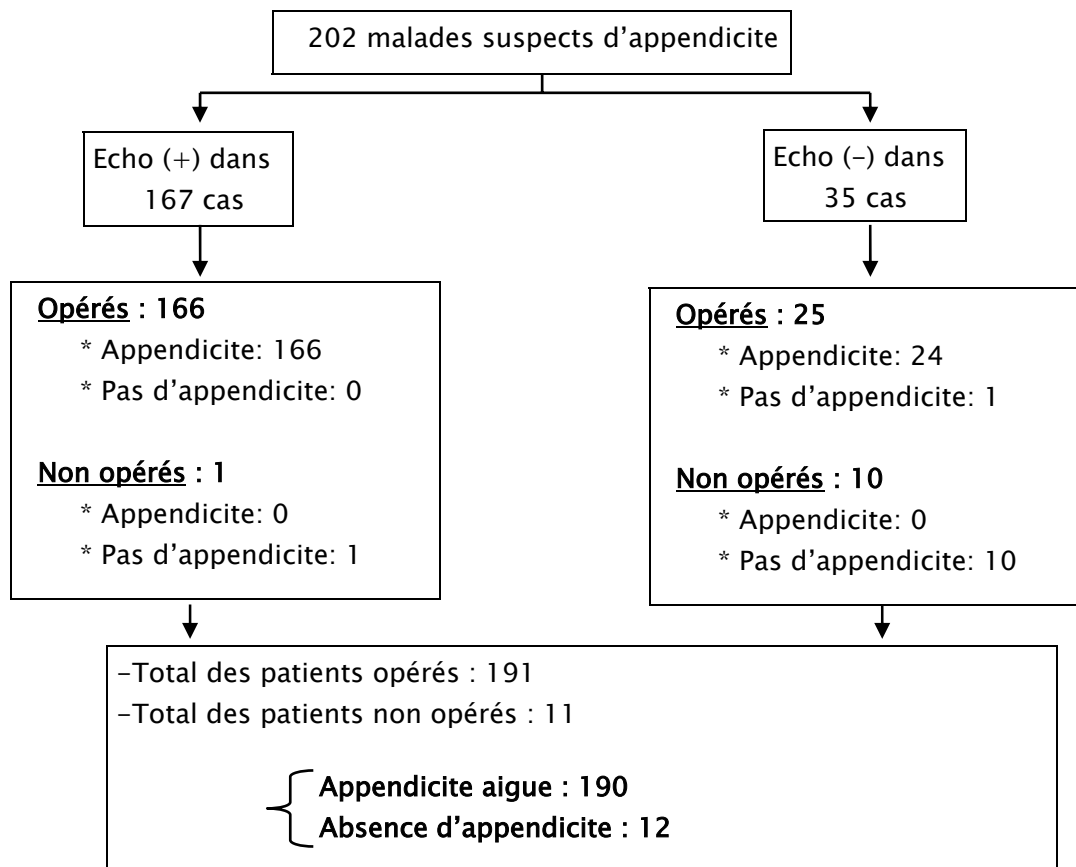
202 malades suspects d’appendicite

Echo (+) dans 167 cas

Echo (–) dans 35 cas

Opérés : 166
* Appendicite: 166
* Pas d’appendicite: 0

Non opérés : 1
* Appendicite: 0
* Pas d’appendicite: 1

Opérés : 25
* Appendicite: 24
* Pas d’appendicite: 1

Non opérés : 10
* Appendicite: 0
* Pas d’appendicite: 10

–Total des patients opérés : 191
–Total des patients non opérés : 11

Appendicite aigue : 190
Absence d’appendicite : 12